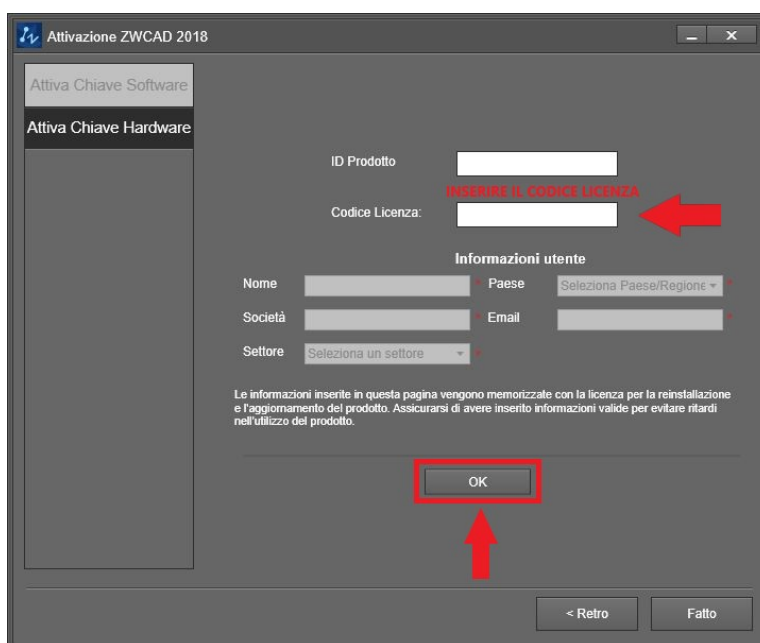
Attivazione ZWCAD 2018

Attiva Chiave Software

Attiva Chiave Hardware

ID Prodotto

INSERIRE IL CODICE LICENZA

Codice Licenza:

Informazioni utente

Nome *

Paese

Seleziona Paese/Regione *

Società *

Email *

Settore

Seleziona un settore *

Le informazioni inserite in questa pagina vengono memorizzate con la licenza per la reinstallazione e l'aggiornamento del prodotto. Assicurarsi di avere inserito informazioni valide per evitare ritardi nell'utilizzo del prodotto.

OK

< Retro

Fatto